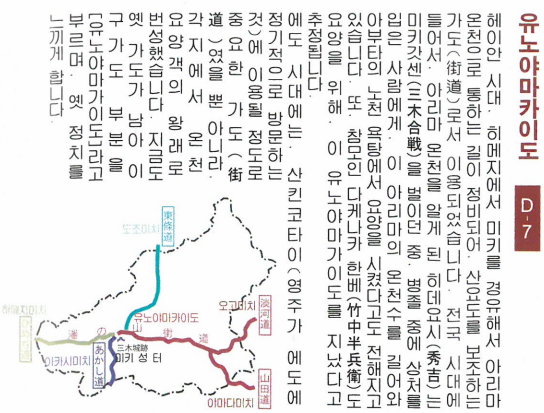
유노야마카이도

D-7

헤이안 시대 히메지에서 미키를 경유해서 아리마 온천으로 통하는 길이 정비되어, 산요도를 보조하는 가도(街道)로서 이용되었습니다. 전국 시대에 들어서, 아리마 온천을 알게 된 히데요시(秀吉)는 미키갓센(三木合戰)을 벌이던 중, 병졸 중에 상처를 입은 사람에게, 이 아리마 온천수를 길어와 아부타의 노천 욕탕에서 요양을 시켰다고도 전해지고 있습니다. 또, 참모인 다케나카 한베(竹中半兵衛)도 요양을 위해, 이 유노야마가이도를 지났다고 추정됩니다.

에도 시대에는, 산킨코타이(영주가 에도에 정기적으로 방문하는 것)에 이용될 정도로 중요한 가도(街道)였을 뿐 아니라, 각지에서 온천 요양객의 왕래로 번성했습니다. 지금도 옛 가도가 남아 이 구 가도 부분을 [유노야마카이도]라고 부르며, 옛 정치를 느끼게 합니다.

東條道
도조미치
유노야마카이도
오고미치
湯山道
渡河道
山田道
아마다미치
히메지미치
미카시미치
三木城跡
미키 성 터
あかし道
아카시미치